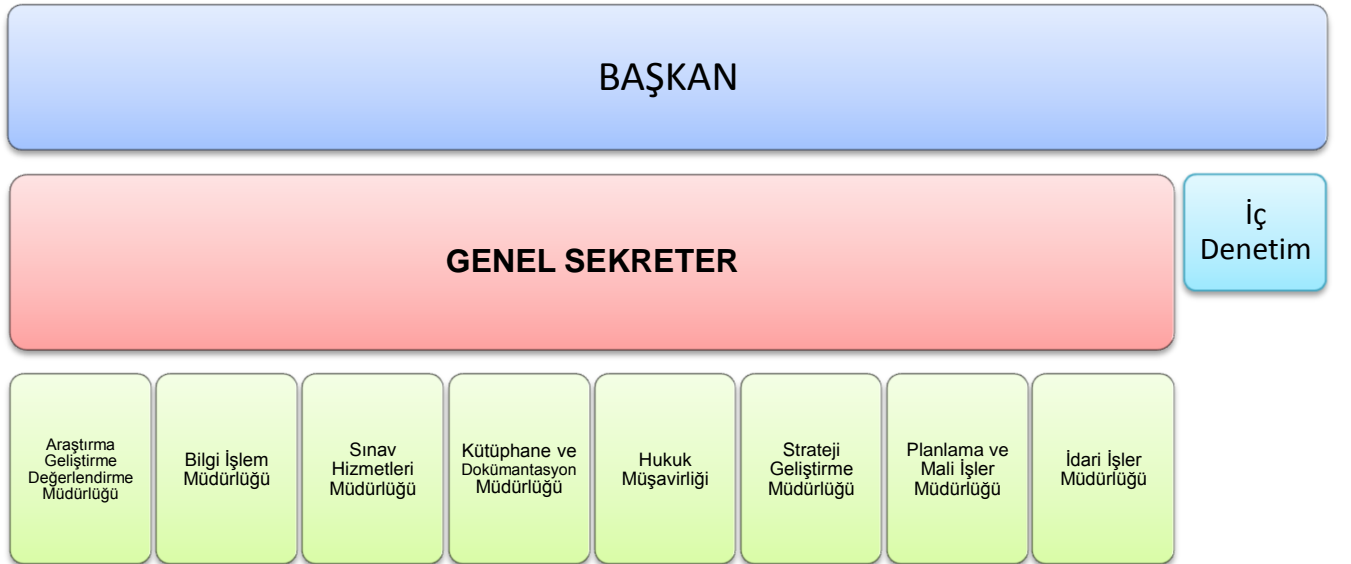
BAŞKAN

GENEL SEKRETER

İç Denetim

Araştırma Geliştirme Değerlendirme Müdürlüğü

Bilgi İşlem Müdürlüğü

Sınav Hizmetleri Müdürlüğü

Kütüphane ve Dokümantasyon Müdürlüğü

Hukuk Müşavirliği

Strateji Geliştirme Müdürlüğü

Planlama ve Mali İşler Müdürlüğü

İdari İşler Müdürlüğü